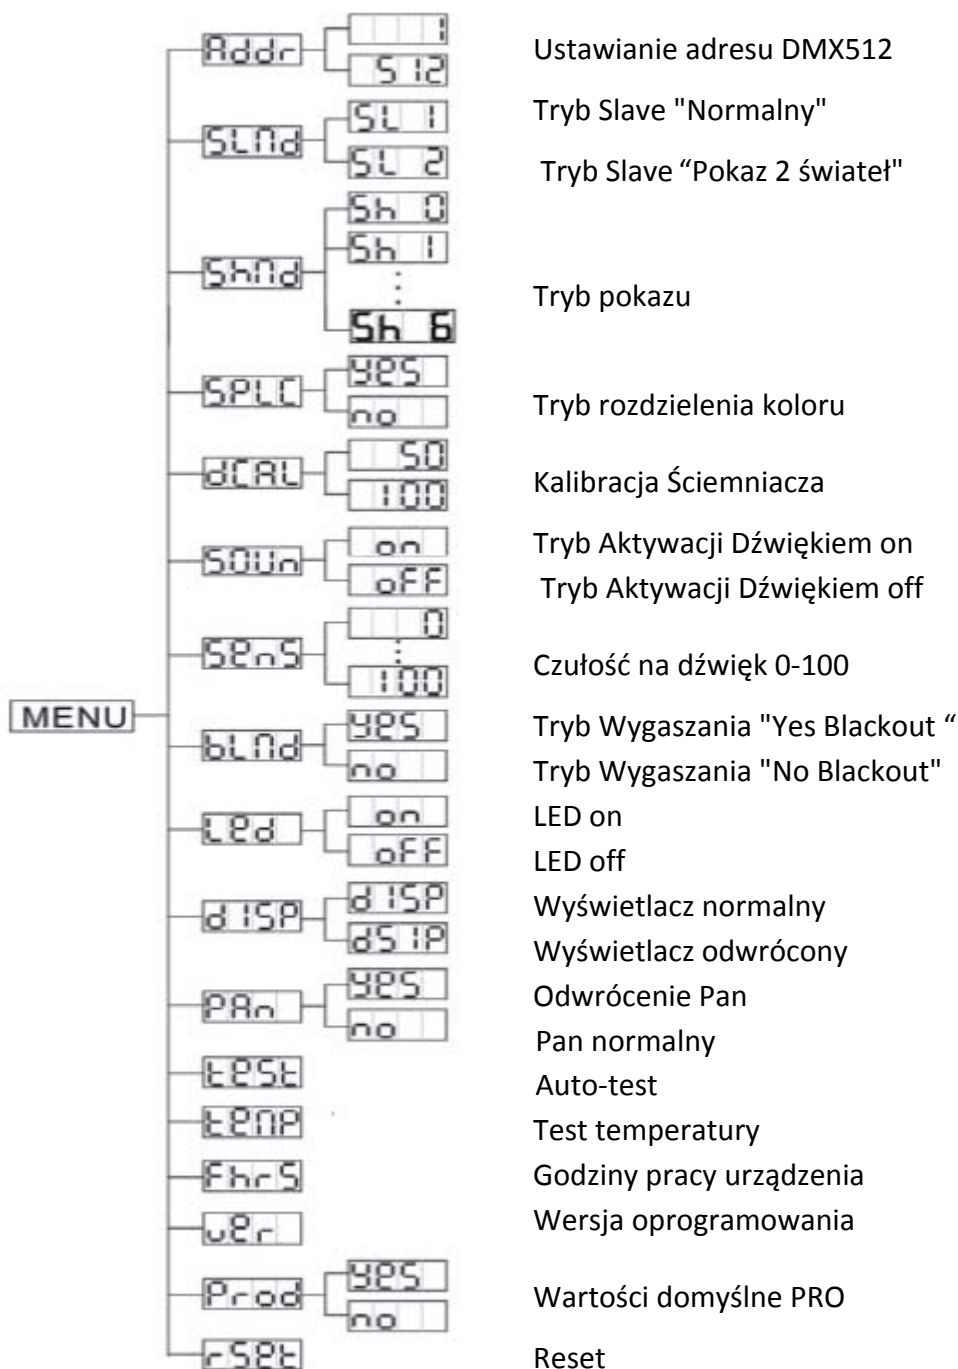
MENU

Addr — 1, 512 — Ustawianie adresu DMX512

SLMd — SL 1 — Tryb Slave "Normalny"
SL 2 — Tryb Slave “Pokaz 2 świateł"

ShMd — Sh 0, Sh 1, ⋮, Sh 6 — Tryb pokazu

SPLC — yes, no — Tryb rozdzielenia koloru

dCAL — 50, 100 — Kalibracja Ściemniacza

SOUn — on — Tryb Aktywacji Dźwiękiem on
off — Tryb Aktywacji Dźwiękiem off

SenS — 0, ⋮, 100 — Czułość na dźwięk 0-100

bLMd — yes — Tryb Wygaszania "Yes Blackout “
no — Tryb Wygaszania "No Blackout"

LEd — on — LED on
off — LED off

dISP — dISP — Wyświetlacz normalny
dSIP — Wyświetlacz odwrócony

PAn — yes — Odwrócenie Pan
no — Pan normalny

tESt — Auto-test

tEMP — Test temperatury

FhrS — Godziny pracy urządzenia

uEr — Wersja oprogramowania

Prod — yes, no — Wartości domyślne PRO

rSEt — Reset